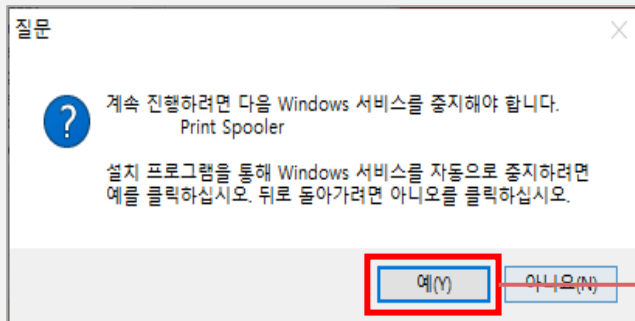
질문

계속 진행하려면 다음 Windows 서비스를 중지해야 합니다.
Print Spooler

설치 프로그램을 통해 Windows 서비스를 자동으로 중지하려면 예를 클릭하십시오. 뒤로 돌아가려면 아니오를 클릭하십시오.

예(Y)
아니오(N)